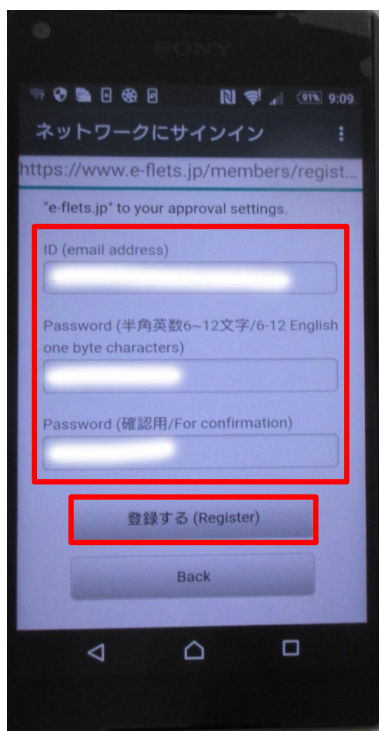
SONY

91% 9:09

ネットワークにサインイン

https://www.e-flets.jp/members/regist

"e-flets.jp" to your approval settings.

ID (email address)

Password (半角英数6~12文字/6-12 English one byte characters)

Password (確認用/For confirmation)

登録する (Register)

Back